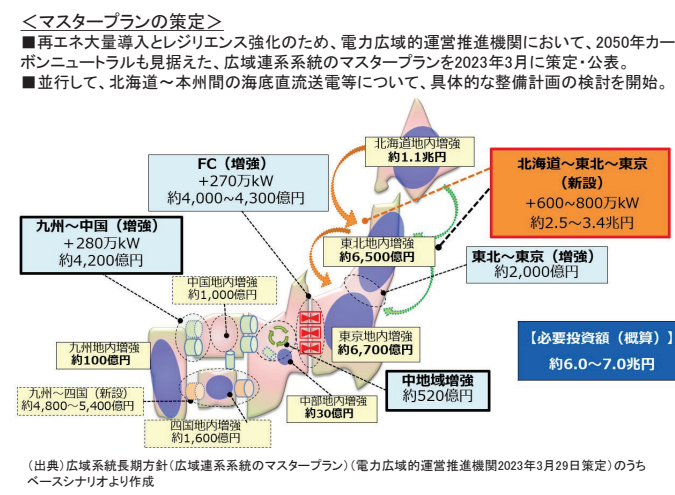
<マスタープランの策定>
■再エネ大量導入とレジリエンス強化のため、電力広域的運営推進機関において、2050年カーボンニュートラルも見据えた、広域連系系統のマスタープランを2023年3月に策定・公表。
■並行して、北海道～本州間の海底直流送電等について、具体的な整備計画の検討を開始。

北海道地内増強
約1.1兆円

FC（増強）
+270万kW
約4,000～4,300億円

北海道～東北～東京
（新設）
+600～800万kW
約2.5～3.4兆円

九州～中国（増強）
+280万kW
約4,200億円

東北地内増強
約6,500億円

東北～東京（増強）
約2,000億円

中国地内増強
約1,000億円

九州地内増強
約100億円

東京地内増強
約6,700億円

【必要投資額（概算）】
約6.0～7.0兆円

九州～四国（新設）
約4,800～5,400億円

中地域増強
約520億円

中部地内増強
約30億円

四国地内増強
約1,600億円

（出典）広域系統長期方針（広域連系系統のマスタープラン）（電力広域的運営推進機関2023年3月29日策定）のうちベースシナリオより作成